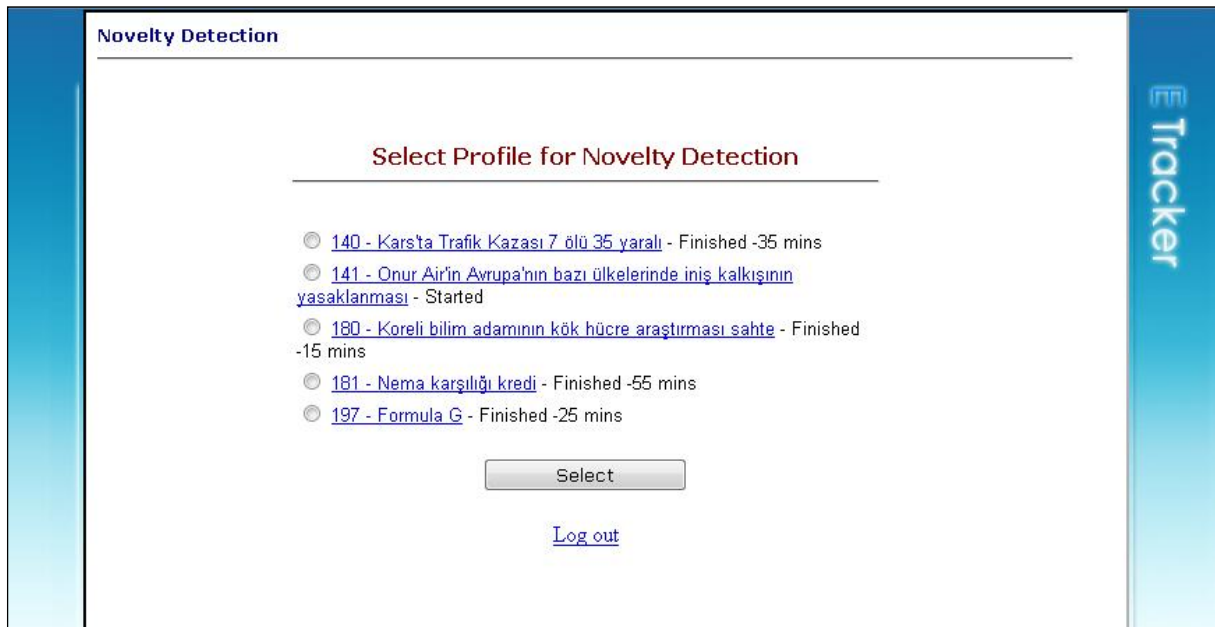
Novelty Detection

Select Profile for Novelty Detection

140 - Kars'ta Trafik Kazası 7 ölü 35 yaralı - Finished -35 mins

141 - Onur Air'in Avrupa'nın bazı ülkelerinde iniş kalkışının yasaklanması - Started

180 - Koreli bilim adamının kök hücre araştırması sahte - Finished -15 mins

181 - Nema karşılığı kredi - Finished -55 mins

197 - Formula G - Finished -25 mins

Select

Log out

E Tracker